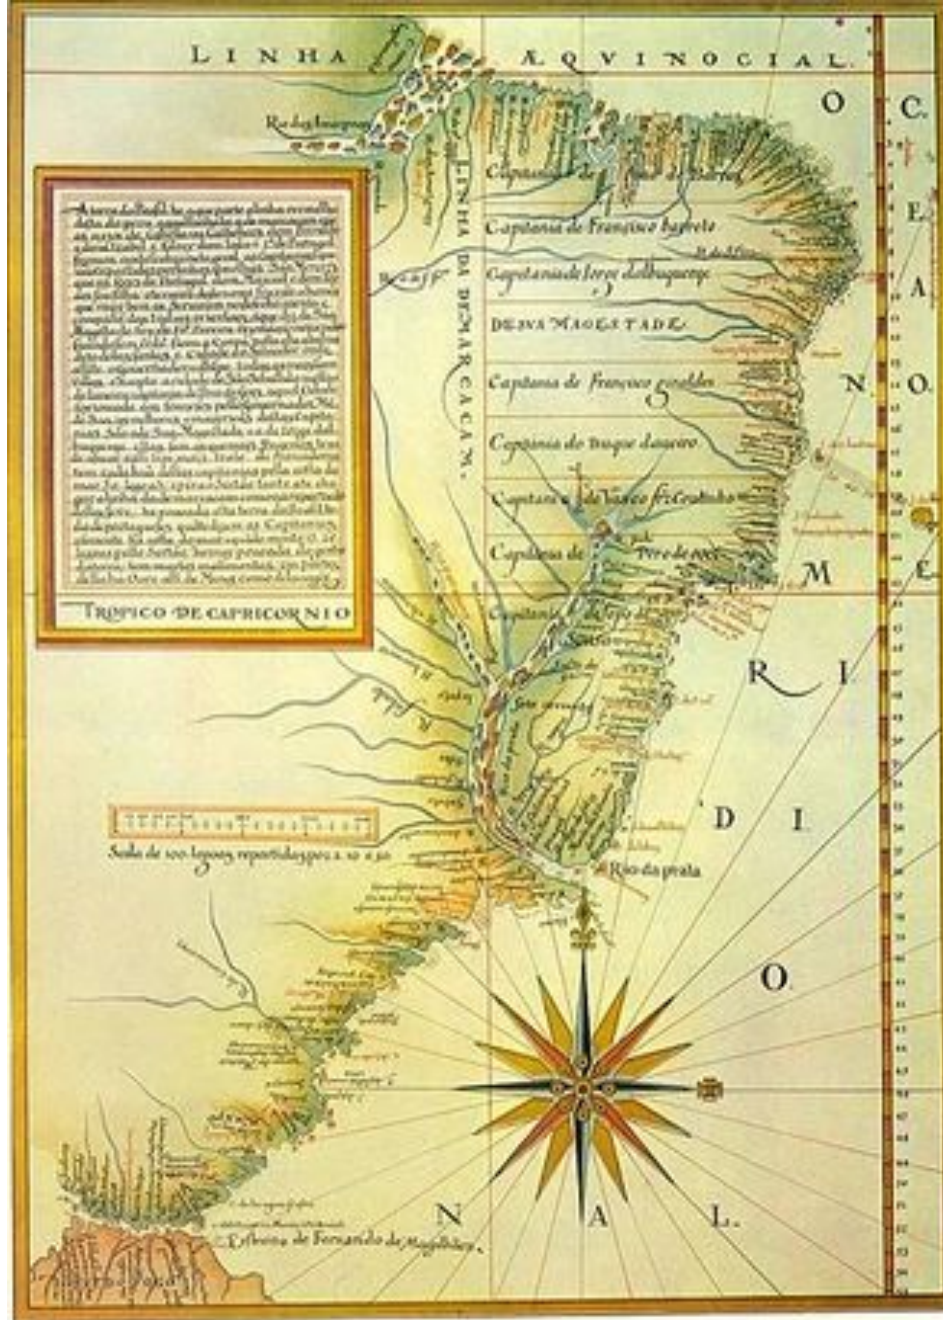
LINHA ÆQVINOCIAL

O C E A N O

Rio das Amazonas

LINHA DA DEMARCACAM

Capitania de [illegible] de Barros

Capitania de Francisco barreto

Capitania de Jorge dalbuquerque

DE SVA MAGESTADE

Capitania de francisco giraldes

Capitania do duque daueiro

Capitania de Vasco fr.co Coutinho

Capitania de Pero de goes

Capitania de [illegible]

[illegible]

TROPICO DE CAPRICORNIO

M E R I D I O N A L

Escala de 100 legoas repartidas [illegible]

Rio da prata

Estreito de Fernando de Magalhães